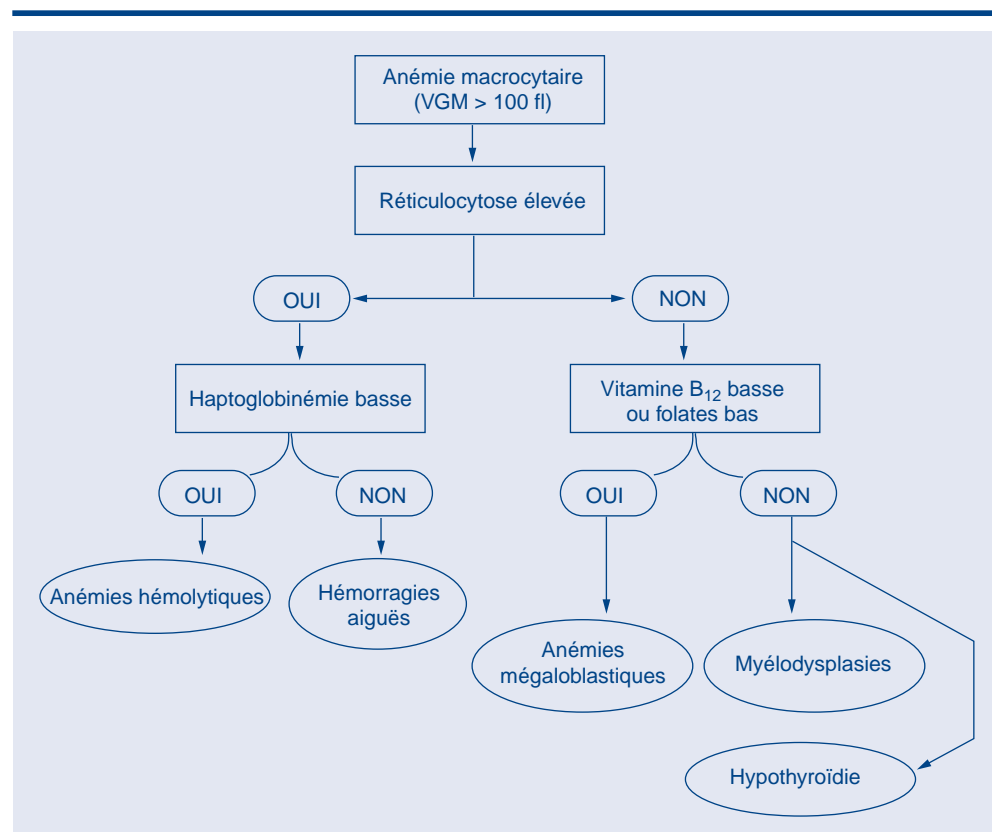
Anémie macrocytaire
(VGM > 100 fl)

Réticulocytose élevée

OUI

NON

Haptoglobinémie basse

Vitamine $B_{12}$ basse ou folates bas

OUI

NON

OUI

NON

Anémies hémolytiques

Hémorragies aiguës

Anémies mégaloblastiques

Myélodysplasies

Hypothyroïdie